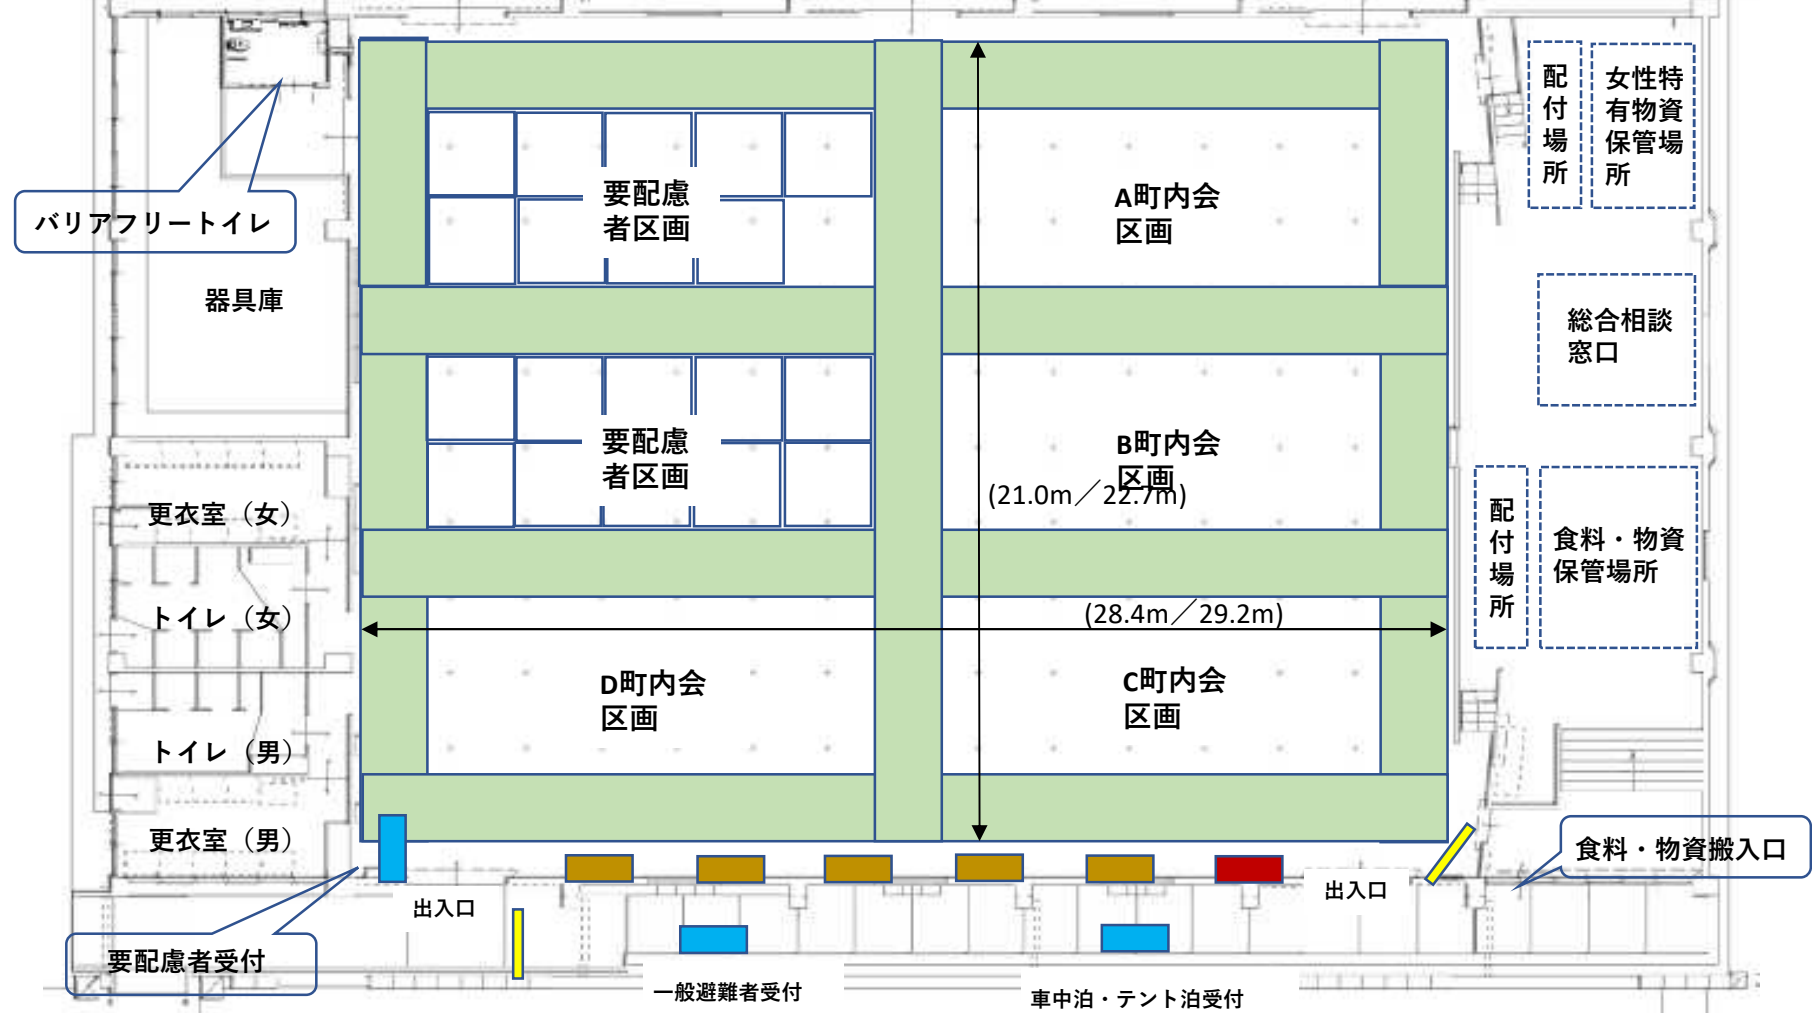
バリアフリートイレ

器具庫

更衣室（女）

トイレ（女）

トイレ（男）

更衣室（男）

要配慮者受付

要配慮者区画

要配慮者区画

A町内会区画

B町内会区画

(21.0m／22.7m)

(28.4m／29.2m)

D町内会区画

C町内会区画

配付場所

女性特有物資保管場所

総合相談窓口

配付場所

食料・物資保管場所

食料・物資搬入口

出入口

出入口

一般避難者受付

車中泊・テント泊受付